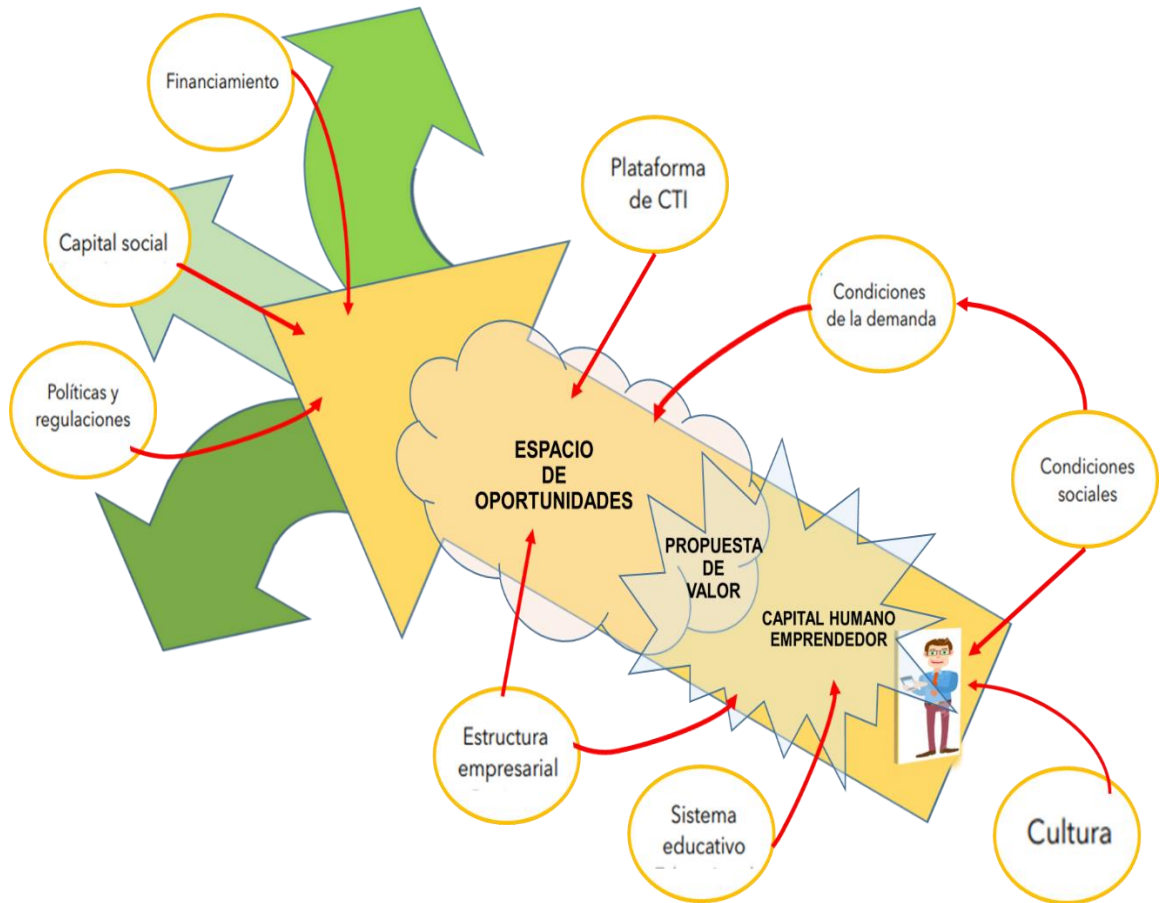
Financiamiento

Capital social

Políticas y regulaciones

Plataforma de CTI

Condiciones de la demanda

Condiciones sociales

ESPACIO DE OPORTUNIDADES

PROPUESTA DE VALOR

CAPITAL HUMANO EMPRENDEDOR

Estructura empresarial

Sistema educativo

Cultura